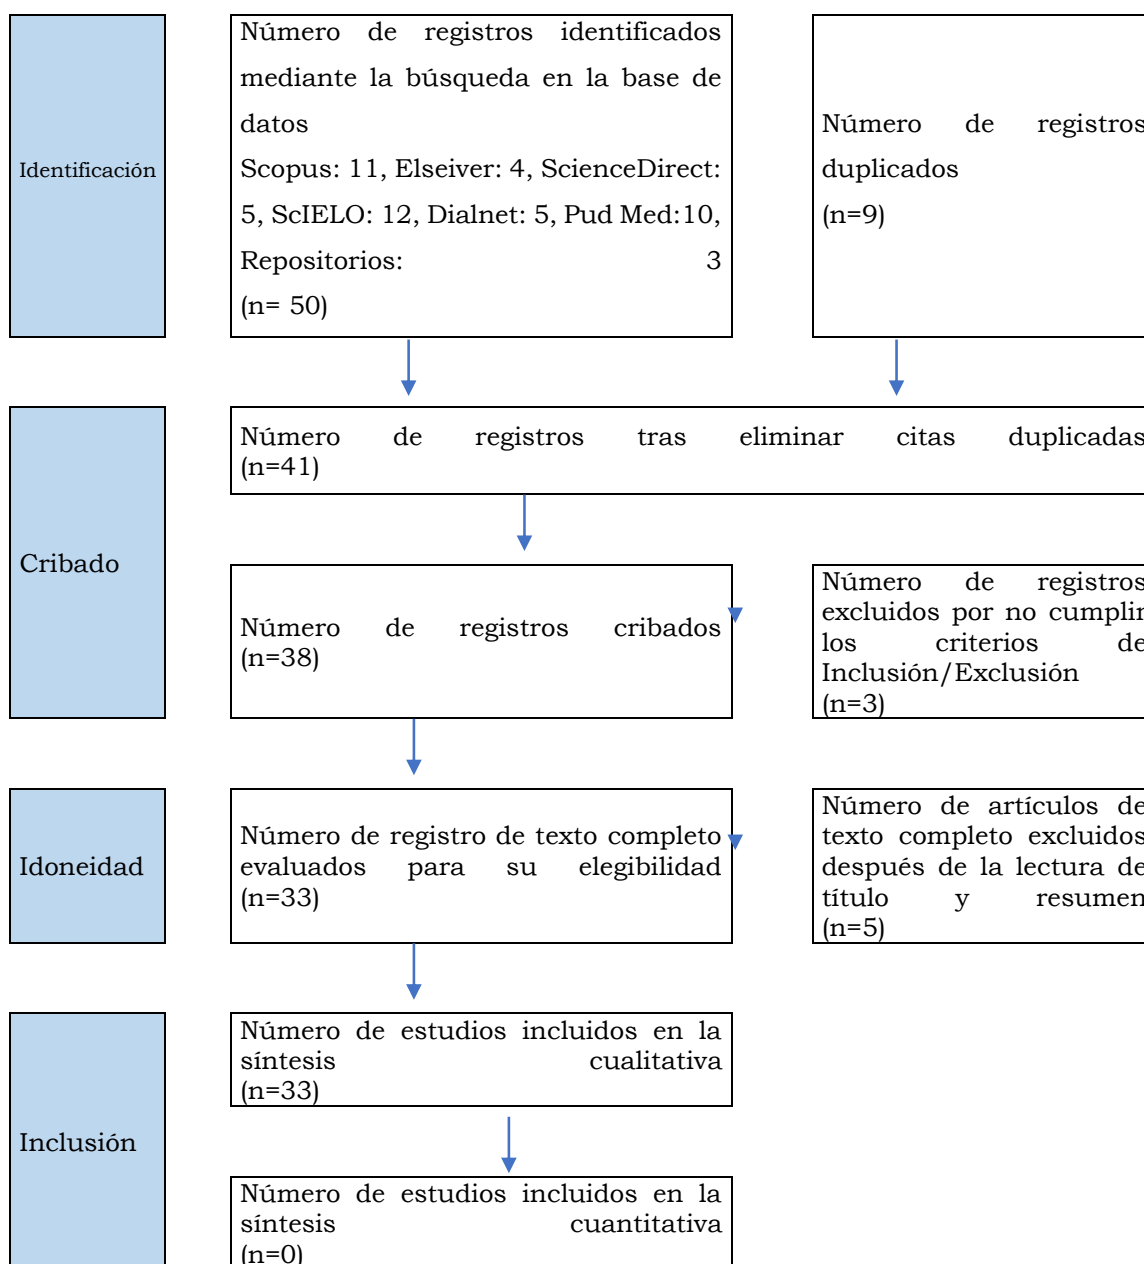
Identificación

Número de registros identificados mediante la búsqueda en la base de datos
Scopus: 11, Elseiver: 4, ScienceDirect: 5, ScIELO: 12, Dialnet: 5, Pud Med:10, Repositorios: 3
(n= 50)

Número de registros duplicados
(n=9)

Cribado

Número de registros tras eliminar citas duplicadas
(n=41)

Número de registros cribados
(n=38)

Número de registros excluidos por no cumplir los criterios de Inclusión/Exclusión
(n=3)

Idoneidad

Número de registro de texto completo evaluados para su elegibilidad
(n=33)

Número de artículos de texto completo excluidos después de la lectura de título y resumen
(n=5)

Inclusión

Número de estudios incluidos en la síntesis cualitativa
(n=33)

Número de estudios incluidos en la síntesis cuantitativa
(n=0)